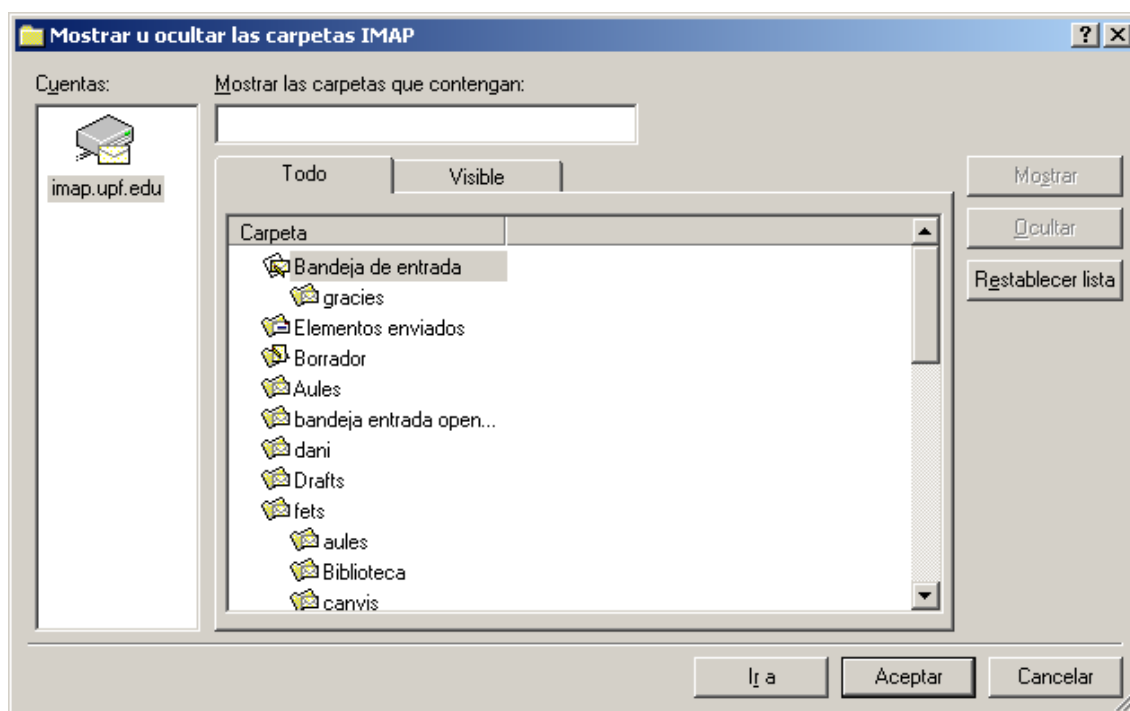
Mostrar u ocultar las carpetas IMAP
?
Cuentas:
imap.upf.edu
Mostrar las carpetas que contengan:
Todo
Visible
Carpeta
Bandeja de entrada
gracies
Elementos enviados
Borrador
Aules
bandeja entrada open...
dani
Drafts
fets
aules
Biblioteca
canvis
Mostrar
Ocultar
Restablecer lista
Ir a
Aceptar
Cancelar